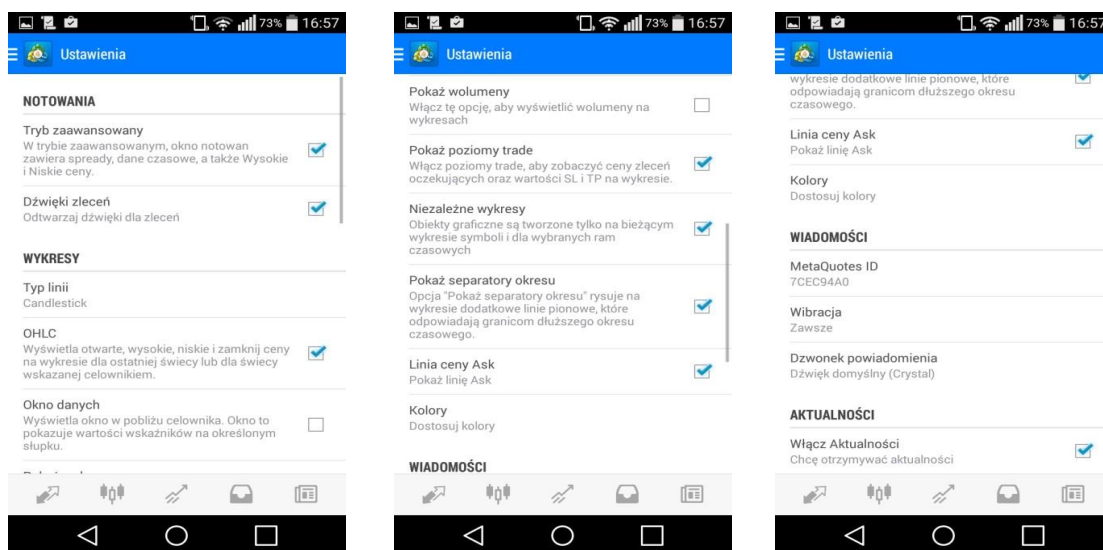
73% 16:57

Ustawienia

NOTOWANIA

Tryb zaawansowany
W trybie zaawansowanym, okno notowan zawiera spready, dane czasowe, a także Wysokie i Niskie ceny.

Dźwięki zleceń
Odtwarzaj dźwięki dla zleceń

WYKRESY

Typ linii
Candlestick

OHLC
Wyświetla otwarte, wysokie, niskie i zamknij ceny na wykresie dla ostatniej świecy lub dla świecy wskazanej celownikiem.

Okno danych
Wyświetla okno w pobliżu celownika. Okno to pokazuje wartości wskaźników na określonym słupku.

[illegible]

73% 16:57

Ustawienia

Pokaż wolumeny
Włącz tę opcję, aby wyświetlić wolumeny na wykresach

Pokaż poziomy trade
Włącz poziomy trade, aby zobaczyć ceny zleceń oczekujących oraz wartości SL i TP na wykresie.

Niezależne wykresy
Obiekty graficzne są tworzone tylko na bieżącym wykresie symboli i dla wybranych ram czasowych

Pokaż separatory okresu
Opcja "Pokaż separatory okresu" rysuje na wykresie dodatkowe linie pionowe, które odpowiadają granicom dłuższego okresu czasowego.

Linia ceny Ask
Pokaż linię Ask

Kolory
Dostosuj kolory

WIADOMOŚCI

73% 16:57

Ustawienia

wykresie dodatkowe linie pionowe, które odpowiadają granicom dłuższego okresu czasowego.

Linia ceny Ask
Pokaż linię Ask

Kolory
Dostosuj kolory

WIADOMOŚCI

MetaQuotes ID
7CEC94A0

Wibracja
Zawsze

Dzwonek powiadomienia
Dźwięk domyślny (Crystal)

AKTUALNOŚCI

Włącz Aktualności
Chcę otrzymywać aktualności